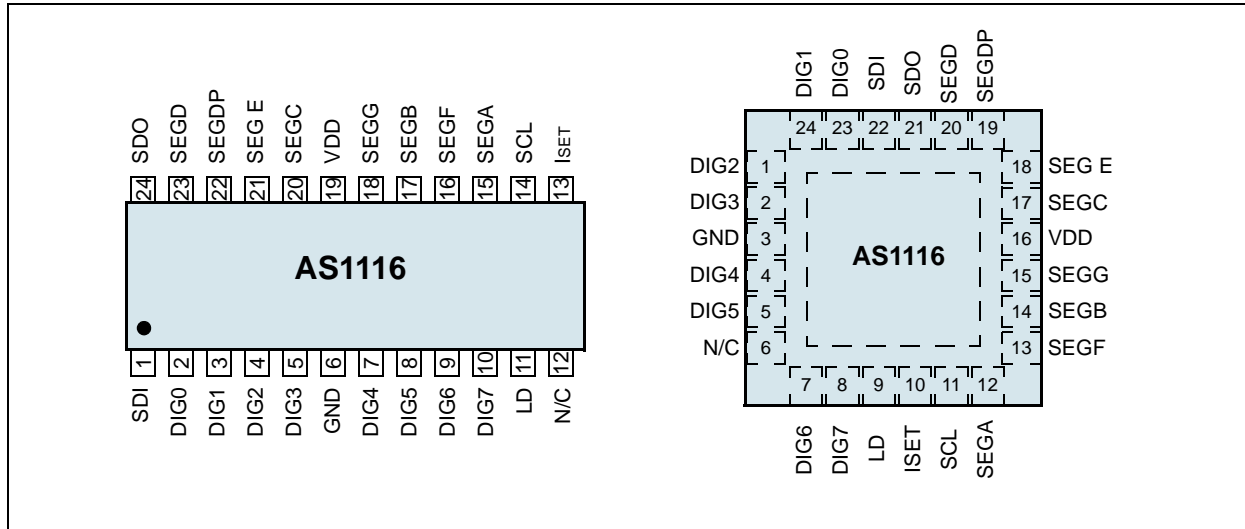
SDO SEGD SEGDP SEG E SEGC VDD SEGG SEGB SEGF SEGA SCL ISET

24 23 22 21 20 19 18 17 16 15 14 13

AS1116

1 2 3 4 5 6 7 8 9 10 11 12

SDI DIG0 DIG1 DIG2 DIG3 GND DIG4 DIG5 DIG6 DIG7 LD N/C

DIG1 DIG0 SDI SDO SEGD SEGDP

24 23 22 21 20 19

DIG2 1
DIG3 2
GND 3
DIG4 4
DIG5 5
N/C 6

18 SEG E
17 SEGC
16 VDD
15 SEGG
14 SEGB
13 SEGF

AS1116

7 8 9 10 11 12

DIG6 DIG7 LD ISET SCL SEGA